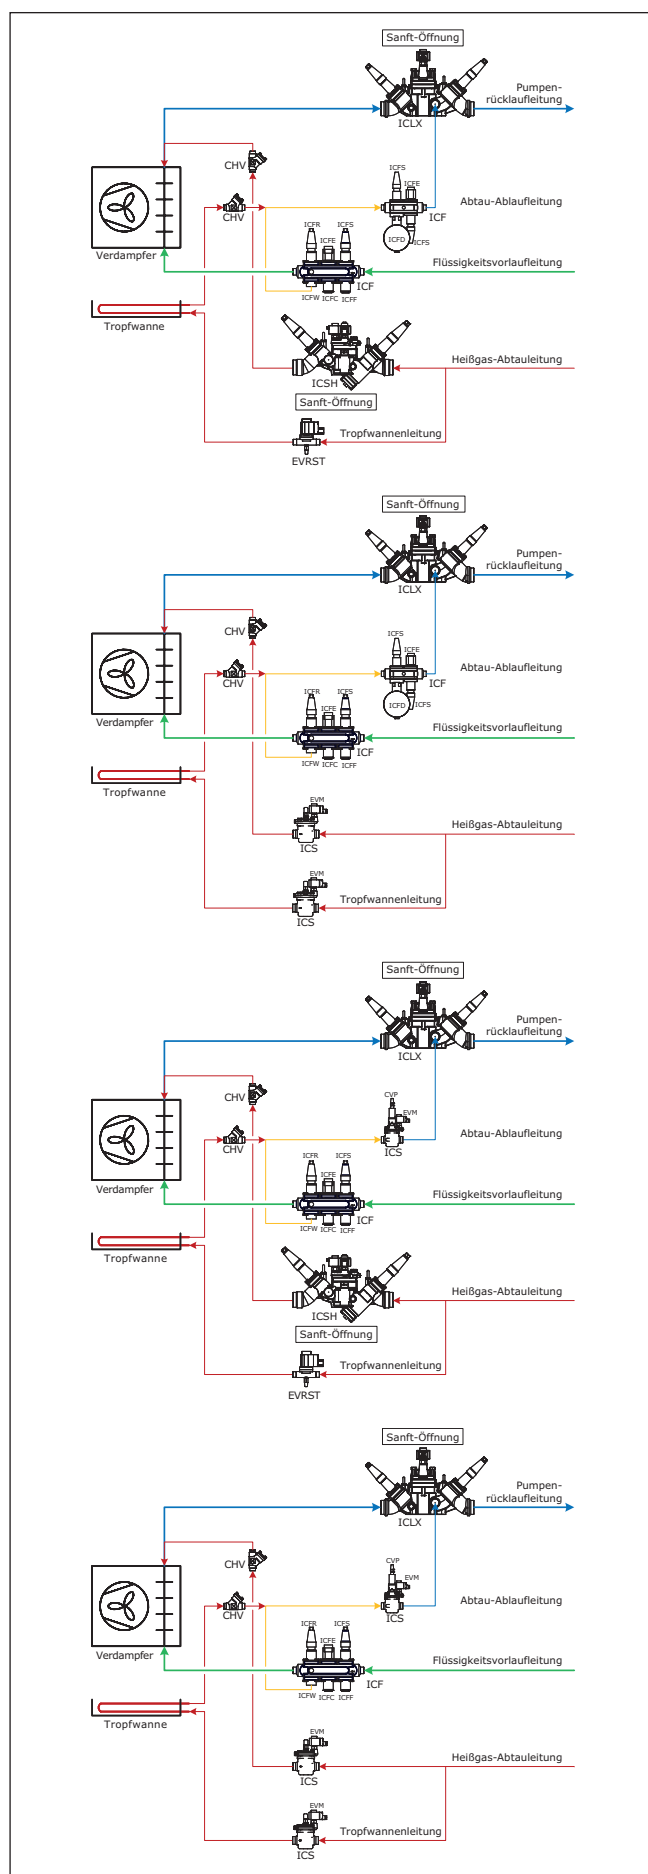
Sanft-Öffnung
Pumpen-rücklaufleitung
ICLX
CHV
ICFS
ICFE
Abtau-Ablaufleitung
ICF
CHV
ICFR
ICFS
ICFE
ICFD
ICFS
Verdampfer
Flüssigkeitsvorlaufleitung
ICF
ICFW ICFC ICFF
Tropfwanne
Heißgas-Abtauleitung
ICSH
Sanft-Öffnung
Tropfwannenleitung
EVRST

Sanft-Öffnung
Pumpen-rücklaufleitung
ICLX
CHV
ICFS
ICFE
Abtau-Ablaufleitung
ICF
CHV
ICFR
ICFS
ICFE
ICFD
ICFS
Verdampfer
Flüssigkeitsvorlaufleitung
ICF
ICFW ICFC ICFF
Tropfwanne
EVM
Heißgas-Abtauleitung
ICS
EVM
Tropfwannenleitung
ICS

Sanft-Öffnung
Pumpen-rücklaufleitung
ICLX
CHV
CVP
EVM
Abtau-Ablaufleitung
CHV
ICS
ICFR
ICFS
ICFE
Verdampfer
Flüssigkeitsvorlaufleitung
ICF
ICFW ICFC ICFF
Tropfwanne
Heißgas-Abtauleitung
ICSH
Sanft-Öffnung
Tropfwannenleitung
EVRST

Sanft-Öffnung
Pumpen-rücklaufleitung
ICLX
CHV
CVP
EVM
Abtau-Ablaufleitung
CHV
ICS
ICFR
ICFS
ICFE
Verdampfer
Flüssigkeitsvorlaufleitung
ICF
ICFW ICFC ICFF
Tropfwanne
EVM
Heißgas-Abtauleitung
ICS
EVM
Tropfwannenleitung
ICS